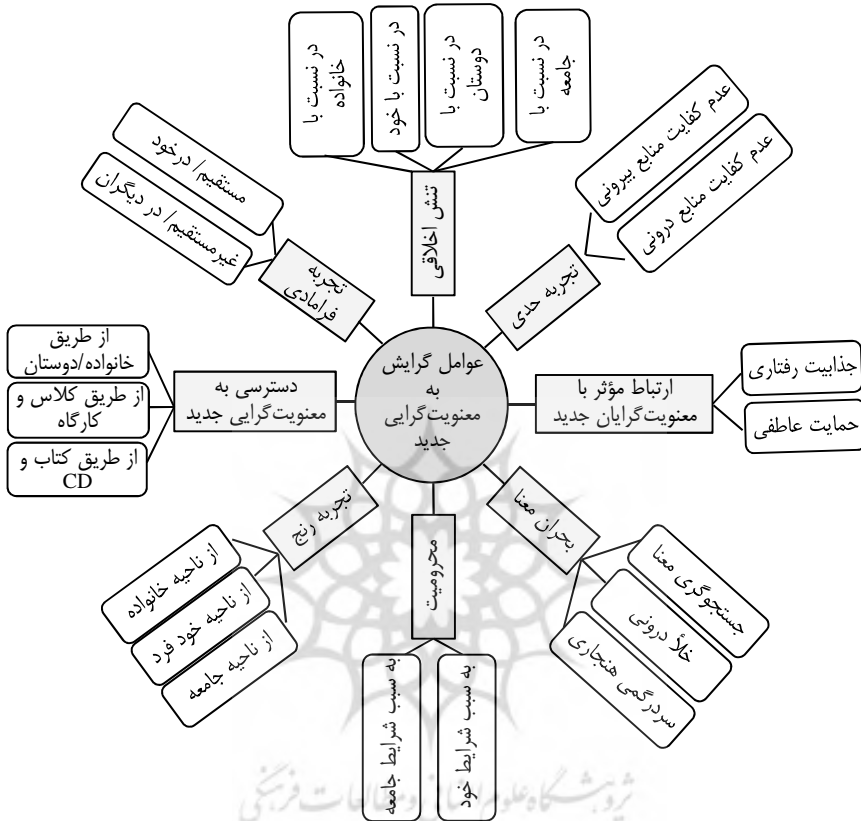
عوامل گرایش به معنویت‌گرایی جدید

تنش اخلاقی
در نسبت با خانواده
در نسبت با خود
در نسبت با دوستان
در نسبت با جامعه

تجربه فرامادی
مستقیم/ درخود
غیرمستقیم/ در دیگران

تجربه حدی
عدم کفایت منابع بیرونی
عدم کفایت منابع درونی

دسترسی به معنویت‌گرایی جدید
از طریق خانواده/دوستان
از طریق کلاس و کارگاه
از طریق کتاب و CD

ارتباط مؤثر با معنویت‌گرایان جدید
جذابیت رفتاری
حمایت عاطفی

تجربه رنج
از ناحیه خانواده
از ناحیه خود فرد
از ناحیه جامعه

محرومیت
به سبب شرایط جامعه
به سبب شرایط خود

بحران معنا
جستجوگری معنا
خلأ درونی
سردرگمی هنجاری

پژوهشگاه علوم انسانی و مطالعات فرهنگی